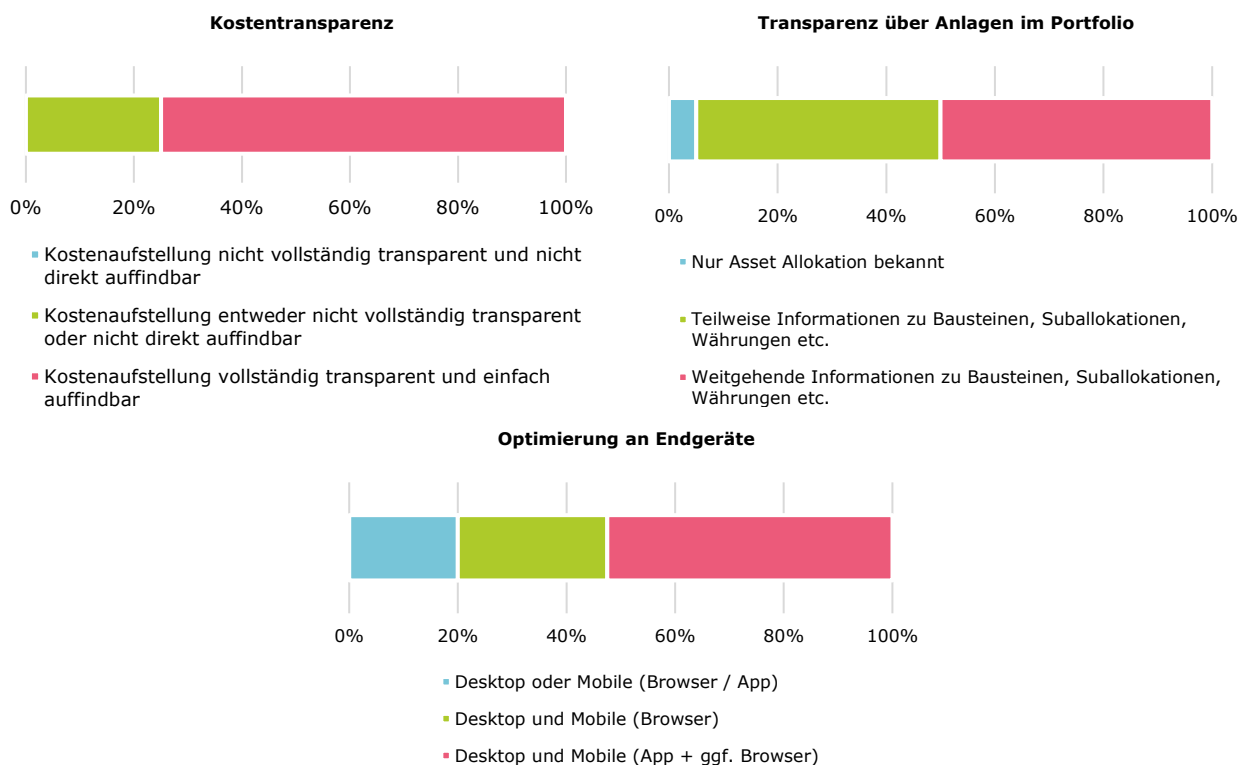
Kostentransparenz

0% 20% 40% 60% 80% 100%

Kostenaufstellung nicht vollständig transparent und nicht direkt auffindbar

Kostenaufstellung entweder nicht vollständig transparent oder nicht direkt auffindbar

Kostenaufstellung vollständig transparent und einfach auffindbar

Transparenz über Anlagen im Portfolio

0% 20% 40% 60% 80% 100%

Nur Asset Allokation bekannt

Teilweise Informationen zu Bausteinen, Suballokationen, Währungen etc.

Weitgehende Informationen zu Bausteinen, Suballokationen, Währungen etc.

Optimierung an Endgeräte

0% 20% 40% 60% 80% 100%

Desktop oder Mobile (Browser / App)

Desktop und Mobile (Browser)

Desktop und Mobile (App + ggf. Browser)